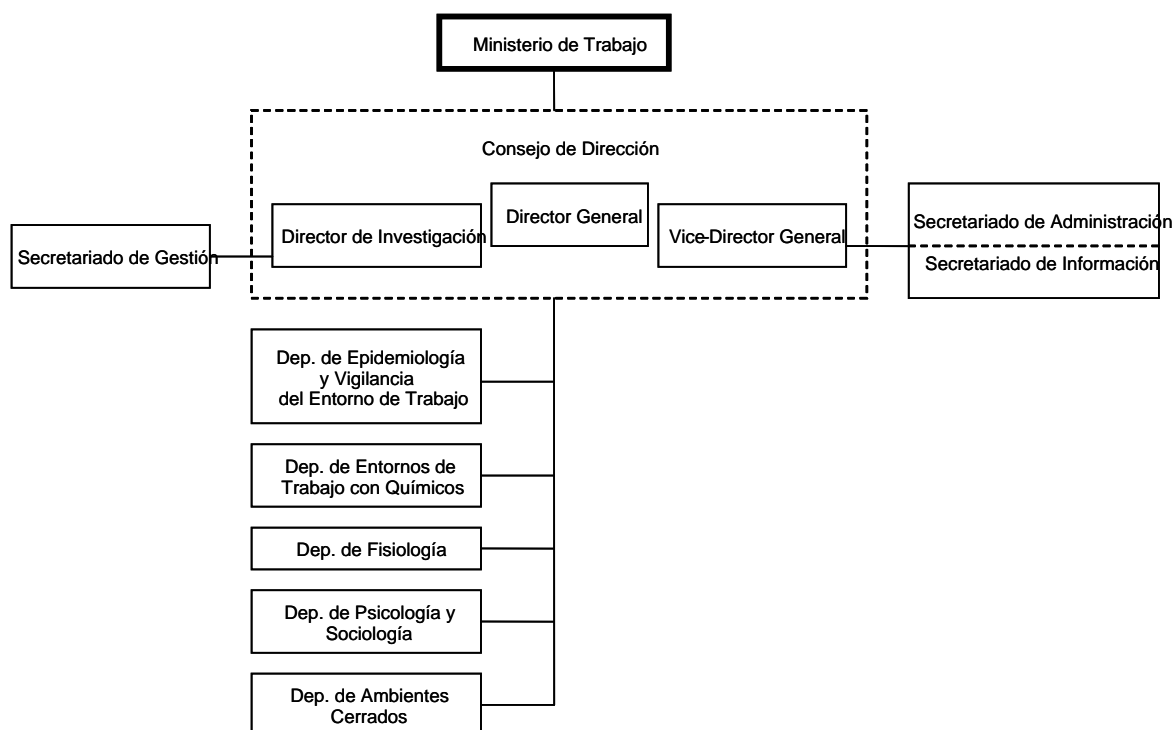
Ministerio de Trabajo

Consejo de Dirección

Director General

Director de Investigación

Vice-Director General

Secretariado de Gestión

Secretariado de Administración

Secretariado de Información

Dep. de Epidemiología y Vigilancia del Entorno de Trabajo

Dep. de Entornos de Trabajo con Químicos

Dep. de Fisiología

Dep. de Psicología y Sociología

Dep. de Ambientes Cerrados